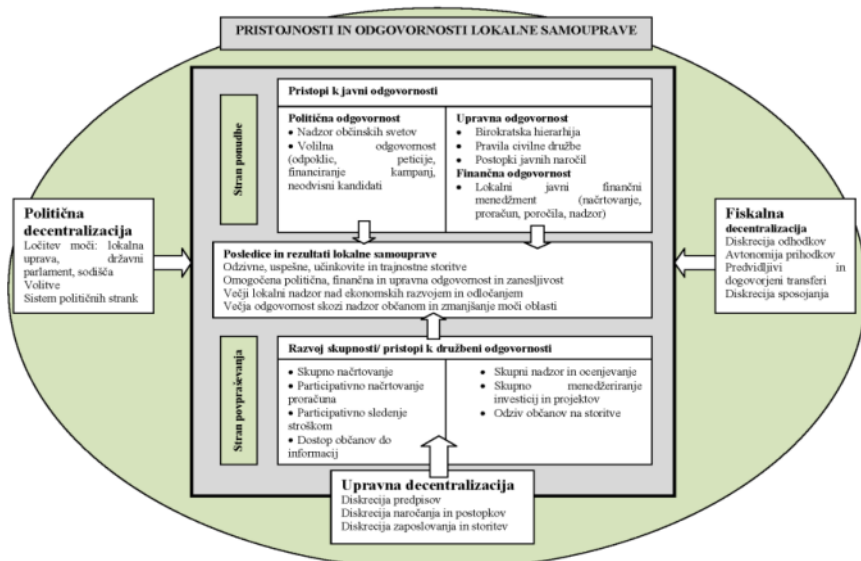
PRISTOJNOSTI IN ODGOVORNOSTI LOKALNE SAMOUPRAVE

Politična decentralizacija
Ločitev moči: lokalna uprava, državni parlament, sodišča
Volitve
Sistem političnih strank

Stran ponudbe

Pristopi k javni odgovornosti

Politična odgovornost
• Nadzor občinskih svetov
• Volilna odgovornost (odpoklic, peticije, financiranje kampanj, neodvisni kandidati

Upravna odgovornost
• Birokratska hierarhija
• Pravila civilne družbe
• Postopki javnih naročil
Finančna odgovornost
• Lokalni javni finančni menedžment (načrtovanje, proračun, poročila, nadzor)

Fiskalna decentralizacija
Diskrecija odhodkov
Avtonomija prihodkov
Predvidljivi in dogovorjeni transferi
Diskrecija sposojanja

Posledice in rezultati lokalne samouprave
Odzivne, uspešne, učinkovite in trajnostne storitve
Omogočena politična, finančna in upravna odgovornost in zanesljivost
Večji lokalni nadzor nad ekonomskih razvojem in odločanjem
Večja odgovornost skozi nadzor občanom in zmanjšanje moči oblasti

Stran povpraševanja

Razvoj skupnosti/ pristopi k družbeni odgovornosti
• Skupno načrtovanje
• Participativno načrtovanje proračuna
• Participativno sledenje stroškom
• Dostop občanov do informacij

• Skupni nadzor in ocenjevanje
• Skupno menedžeriranje investicij in projektov
• Odziv občanov na storitve

Upravna decentralizacija
Diskrecija predpisov
Diskrecija naročanja in postopkov
Diskrecija zaposlovanja in storitev